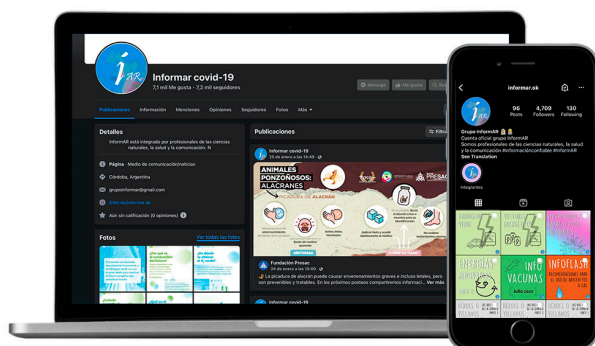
Informar covid-19
7,1 mil Me gusta • 7,2 mil seguidores

Mensaje
Me gusta

Publicaciones Información Menciones Opiniones Seguidores Fotos Más

Detalles
InformAR está integrado por profesionales de las ciencias naturales, la salud y la comunicación. N

Página · Medio de comunicación/noticias
Córdoba, Argentina
grupoinformar@gmail.com
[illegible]
Aún sin calificación (0 opiniones)

Fotos
Ver todas las fotos

Publicaciones
Filtros

Informar covid-19
25 de enero a las 14:49

ANIMALES PONZOÑOSOS: ALACRANES
PICADURA DE ALACRÁN
PRESAC

Fundación Presac
24 de enero a las 10:00
La picadura de alacrán puede causar envenenamientos graves e incluso letales, pero son prevenibles y tratables. En los próximos posteos compartiremos informaci... Ver más

Informar covid-19

informar.ok
96 Posts
4,709 Followers
130 Following
Grupo InformAR
Cuenta oficial grupo InformAR
Somos profesionales de las ciencias naturales, la salud y la comunicación #informacionconfiable #InformAR
See Translation
Integrantes

INFO VACUNAS
INFODELASIV
ENFERMEDADES